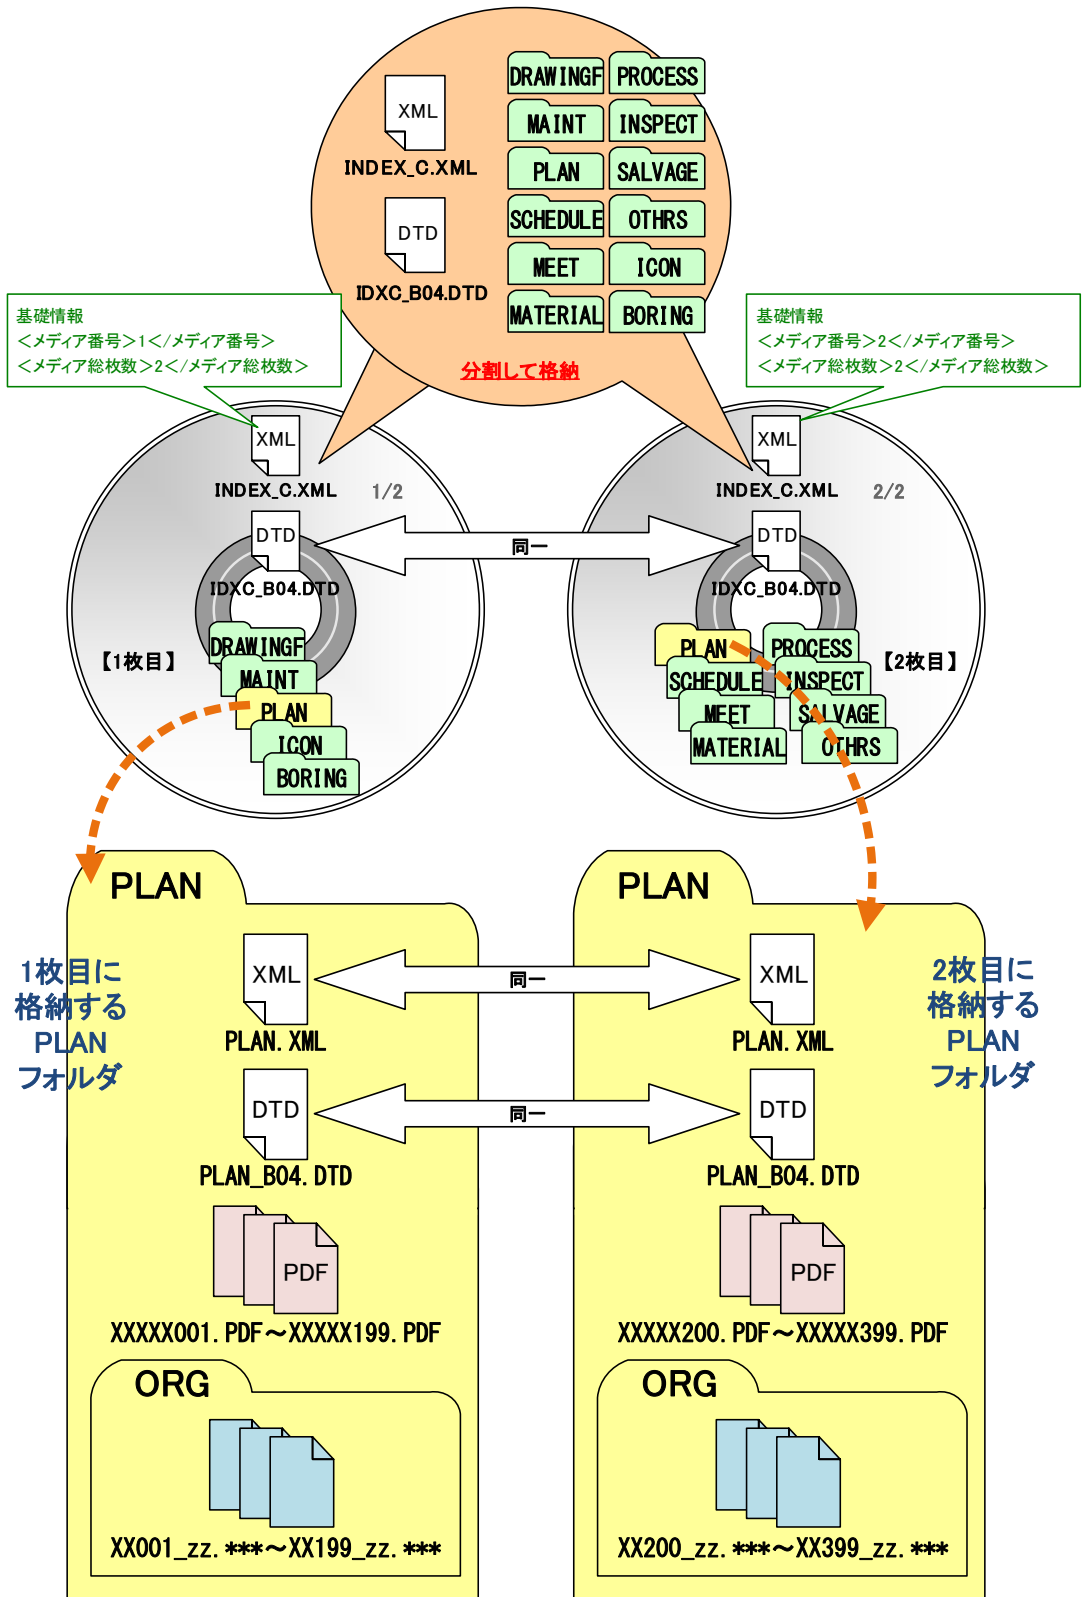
XML
INDEX_C.XML

DTD
IDXC_B04.DTD

DRAWINGF PROCESS
MAINT INSPECT
PLAN SALVAGE
SCHEDULE OTHRS
MEET ICON
MATERIAL BORING

分割して格納

基礎情報
<メディア番号>1</メディア番号>
<メディア総枚数>2</メディア総枚数>

基礎情報
<メディア番号>2</メディア番号>
<メディア総枚数>2</メディア総枚数>

XML
INDEX_C.XML 1/2
DTD
IDXC_B04.DTD
【1枚目】
DRAWINGF
MAINT
PLAN
ICON
BORING

同一

XML
INDEX_C.XML 2/2
DTD
IDXC_B04.DTD
【2枚目】
PLAN PROCESS
SCHEDULE INSPECT
MEET SALVAGE
MATERIAL OTHRS

PLAN
1枚目に格納するPLANフォルダ
XML
PLAN.XML
DTD
PLAN_B04.DTD
PDF
XXXXX001.PDF～XXXXX199.PDF
ORG
XX001_zz.***～XX199_zz.***

同一
同一

PLAN
2枚目に格納するPLANフォルダ
XML
PLAN.XML
DTD
PLAN_B04.DTD
PDF
XXXXX200.PDF～XXXXX399.PDF
ORG
XX200_zz.***～XX399_zz.***